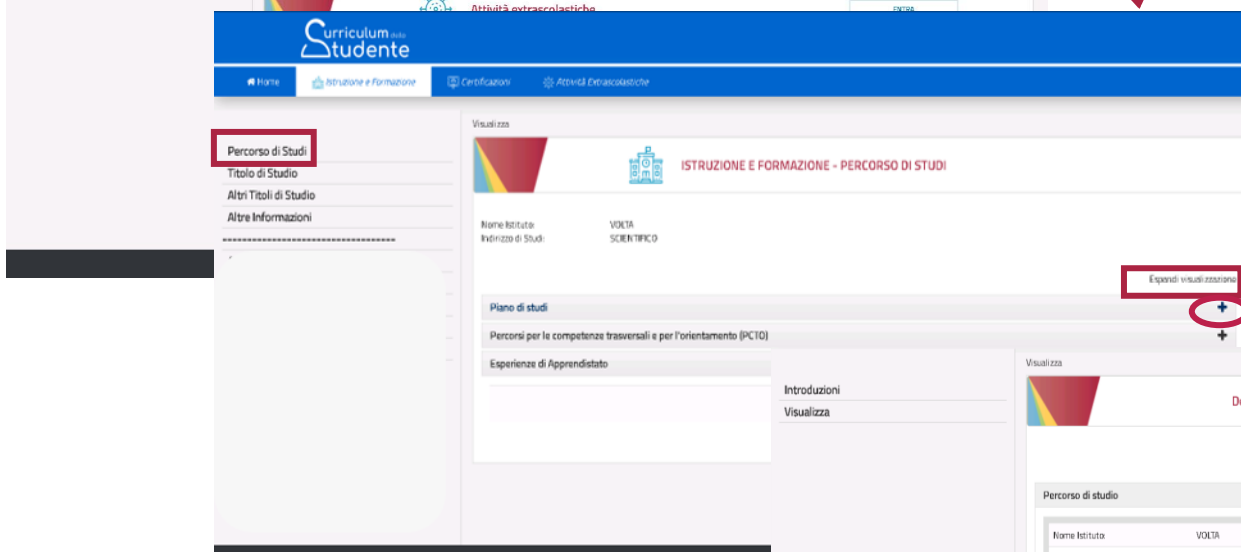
Attività extrascolastiche

ENTRA

Curriculum dello Studente

Home
Istruzione e Formazione
Certificazioni
Attività Extrascolastiche

Percorso di Studi
Titolo di Studio
Altri Titoli di Studio
Altre Informazioni

Visualizza

ISTRUZIONE E FORMAZIONE - PERCORSO DI STUDI

Nome Istituto: VOLTA
Indirizzo di Studi: SCIENTIFICO

Espandi visualizzazione

Piano di studi
Percorsi per le competenze trasversali e per l'orientamento (PCTO)
Esperienze di Apprendistato

Introduzioni
Visualizza

Visualizza

D

Percorso di studio

Nome Istituto: VOLTA